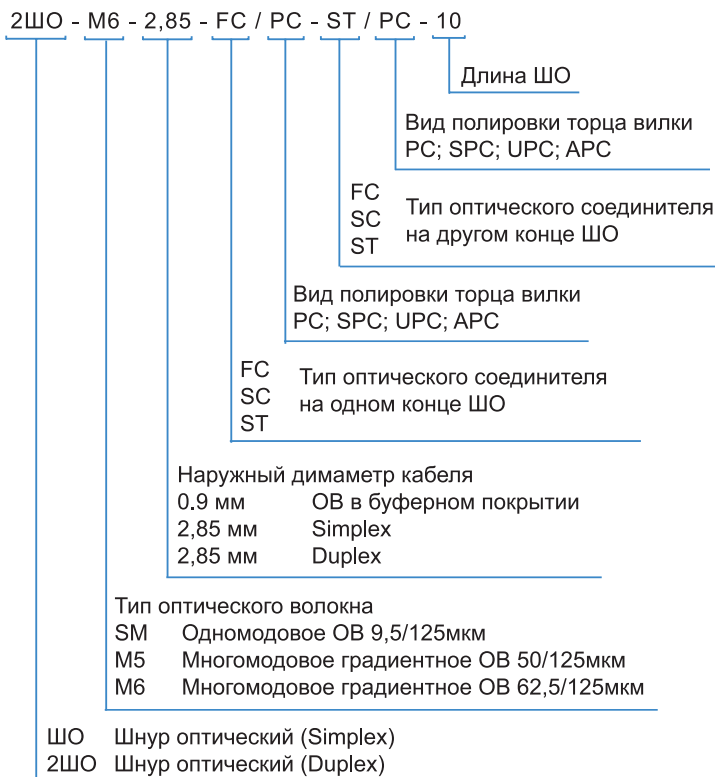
2ШО - М6 - 2,85 - FC / PC - ST / PC - 10

Длина ШО

Вид полировки торца вилки
PC; SPC; UPC; APC

FC
SC
ST
Тип оптического соединителя на другом конце ШО

Вид полировки торца вилки
PC; SPC; UPC; APC

FC
SC
ST
Тип оптического соединителя на одном конце ШО

Наружный димаметр кабеля
0.9 мм ОВ в буферном покрытии
2,85 мм Simplex
2,85 мм Duplex

Тип оптического волокна
SM Одномодовое ОВ 9,5/125мкм
M5 Многомодовое градиентное ОВ 50/125мкм
M6 Многомодовое градиентное ОВ 62,5/125мкм

ШО Шнур оптический (Simplex)
2ШО Шнур оптический (Duplex)